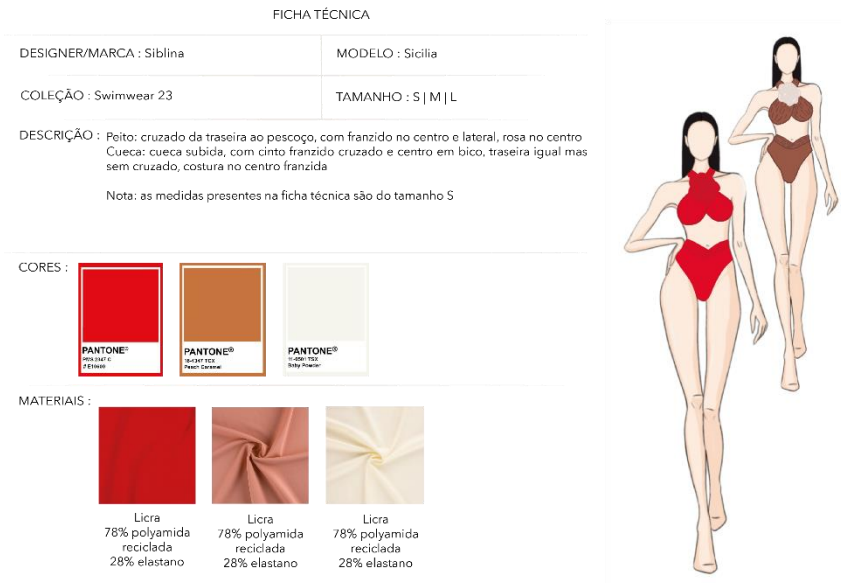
FICHA TÉCNICA

| DESIGNER/MARCA : Siblina | MODELO : Sicilia |
|---|---|
| COLEÇÃO : Swimwear 23 | TAMANHO : S \| M \| L |

DESCRIÇÃO : Peito: cruzado da traseira ao pescoço, com franzido no centro e lateral, rosa no centro
Cueca: cueca subida, com cinto franzido cruzado e centro em bico, traseira igual mas sem cruzado, costura no centro franzida

Nota: as medidas presentes na ficha técnica são do tamanho S

CORES :

PANTONE® PDS 2347 C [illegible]

PANTONE® 16-1347 TCX Peach Caramel

PANTONE® 11-4601 TCX Baby Powder

MATERIAIS :

Licra
78% polyamida reciclada
28% elastano

Licra
78% polyamida reciclada
28% elastano

Licra
78% polyamida reciclada
28% elastano